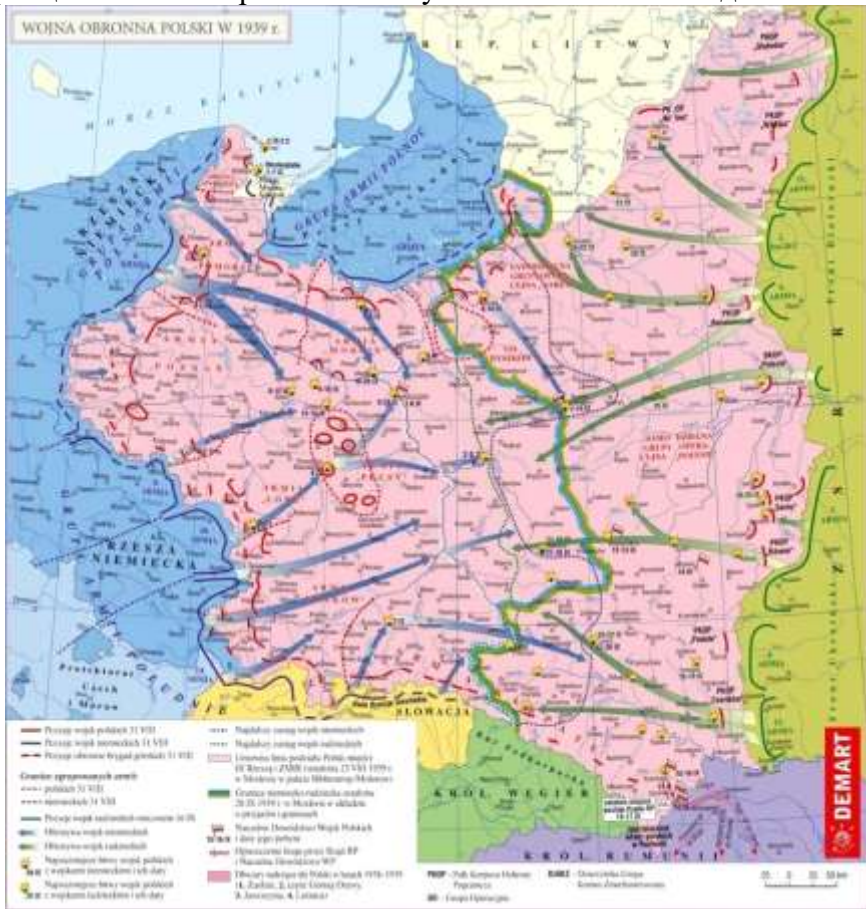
WOJNA OBRONNA POLSKI W 1939 r.

REP. LITWY

MORZE BAŁTYCKIE

RZESZA NIEMIECKA (PRUSY WSCHODNIE)

GRUPA ARMII PÓŁNOC

RZESZA NIEMIECKA

SŁOWACJA

KRÓL. WĘGIER

KRÓL. RUMUNII

DEMART

Pozycje wojsk polskich 31 VIII

Pozycje wojsk niemieckich 31 VIII

Pozycje obronne brygad granicznych 31 VIII

Granice zgrupowanych armii:

polskich 31 VIII

niemieckich 31 VIII

Pozycje wojsk radzieckich rano 17 IX

Ofensywa wojsk niemieckich

Ofensywa wojsk radzieckich

Najważniejsze bitwy wojsk polskich z wojskami niemieckimi i ich daty

Najważniejsze bitwy wojsk polskich z wojskami radzieckimi i ich daty

Najdalszy zasięg wojsk niemieckich

Najdalszy zasięg wojsk radzieckich

Graniczna linia podziału Polski między III Rzeszą i ZSRR ustalona 23 VIII 1939 r. w Moskwie (w pakcie Ribbentrop-Mołotow)

Granica niemiecko-radziecka ustalona 28 IX 1939 r. w Moskwie w układzie o przyjaźni i granicach

Naczelne Dowództwo Wojsk Polskich i daty jego pobytu

Opuszczenie kraju przez Rząd RP i Naczelne Dowództwo WP

Obszary należące do Polski w latach 1938-1939 (1. Zaolzie, 2. część Górnej Orawy, 3. Jaworzyna, 4. Leśnica)

PKOP - Pułk Korpusu Ochrony Pogranicza

GO - Grupa Operacyjna

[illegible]